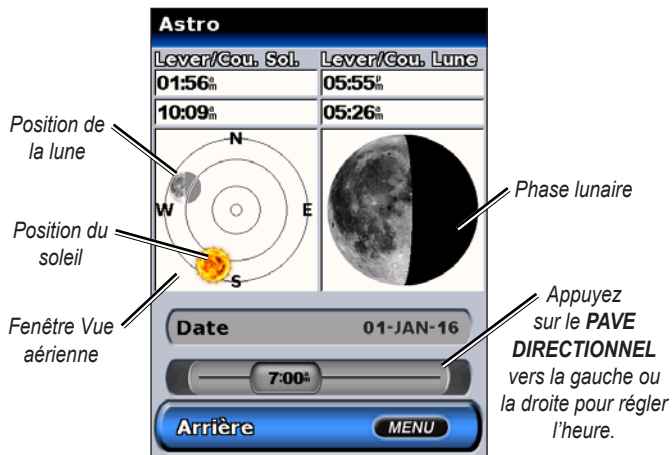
Astro

Lever/Cou. Sol.

01:56$^{a}_{m}$

10:09$^{a}_{m}$

Lever/Cou. Lune

05:55$^{p}_{m}$

05:26$^{a}_{m}$

Position de la lune

N

W

E

S

Position du soleil

Fenêtre Vue aérienne

Phase lunaire

Date 01-JAN-16

7:00$^{a}$

Arrière

MENU

Appuyez sur le **PAVE DIRECTIONNEL** vers la gauche ou la droite pour régler l'heure.